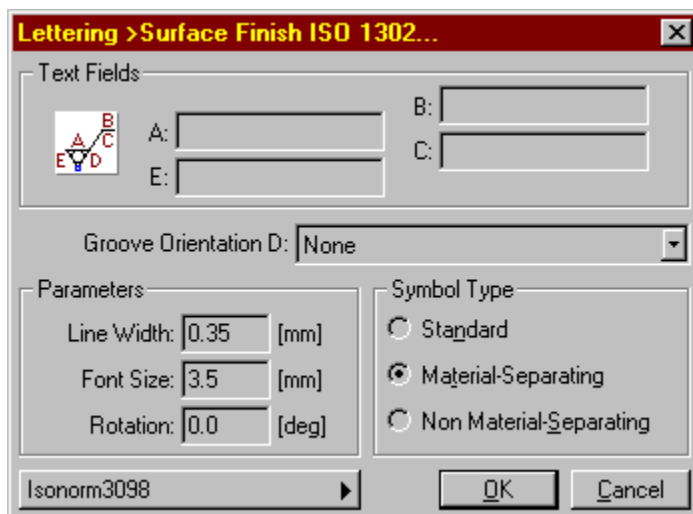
Lettering >Surface Finish ISO 1302...

Text Fields

B
A C
E D

A:

E:

B:

C:

Groove Orientation D: None

Parameters

Line Width: 0.35 [mm]

Font Size: 3.5 [mm]

Rotation: 0.0 [deg]

Symbol Type

Standard

Material-Separating

Non Material-Separating

Isonorm3098

OK

Cancel